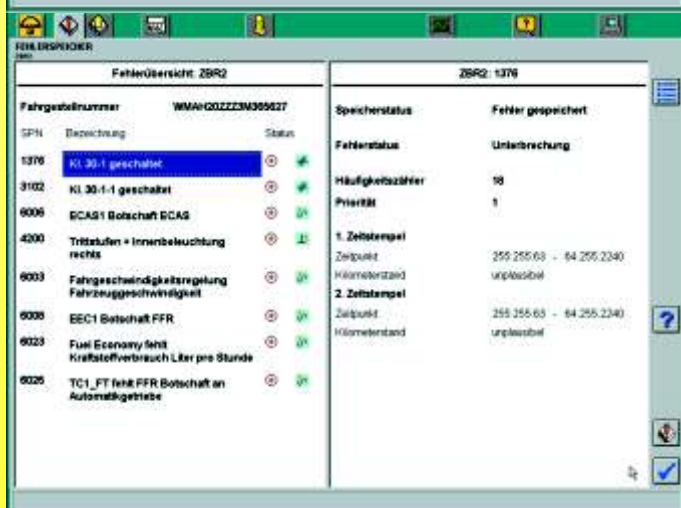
FEHLERSPEICHER

Fehlerübersicht: ZBR2

Fahrgestellnummer WMAH202ZZ3M365627

| SPN | Bezeichnung | Status |
|---|---|---|
| 1376 | Kl. 30-1 geschaltet | |
| 3102 | Kl. 30-1-1 geschaltet | |
| 6006 | ECAS1 Botschaft ECAS | |
| 4200 | Trittstufen + Innenbeleuchtung rechts | |
| 6003 | Fahrgeschwindigkeitsregelung Fahrzeuggeschwindigkeit | |
| 6008 | EEC1 Botschaft FFR | |
| 6023 | Fuel Economy fehlt Kraftstoffverbrauch Liter pro Stunde | |
| 6026 | TC1_FT fehlt FFR Botschaft an Automatikgetriebe | |

ZBR2: 1376

| | |
|---|---|
| Speicherstatus | Fehler gespeichert |
| Fehlerstatus | Unterbrechung |
| Häufigkeitszähler | 18 |
| Priorität | 1 |

1. Zeitstempel

| | |
|---|---|
| Zeitpunkt | 255.255.63 - 64.255.2240 |
| Kilometerstand | unplausibel |

2. Zeitstempel

| | |
|---|---|
| Zeitpunkt | 255.255.63 - 64.255.2240 |
| Kilometerstand | unplausibel |